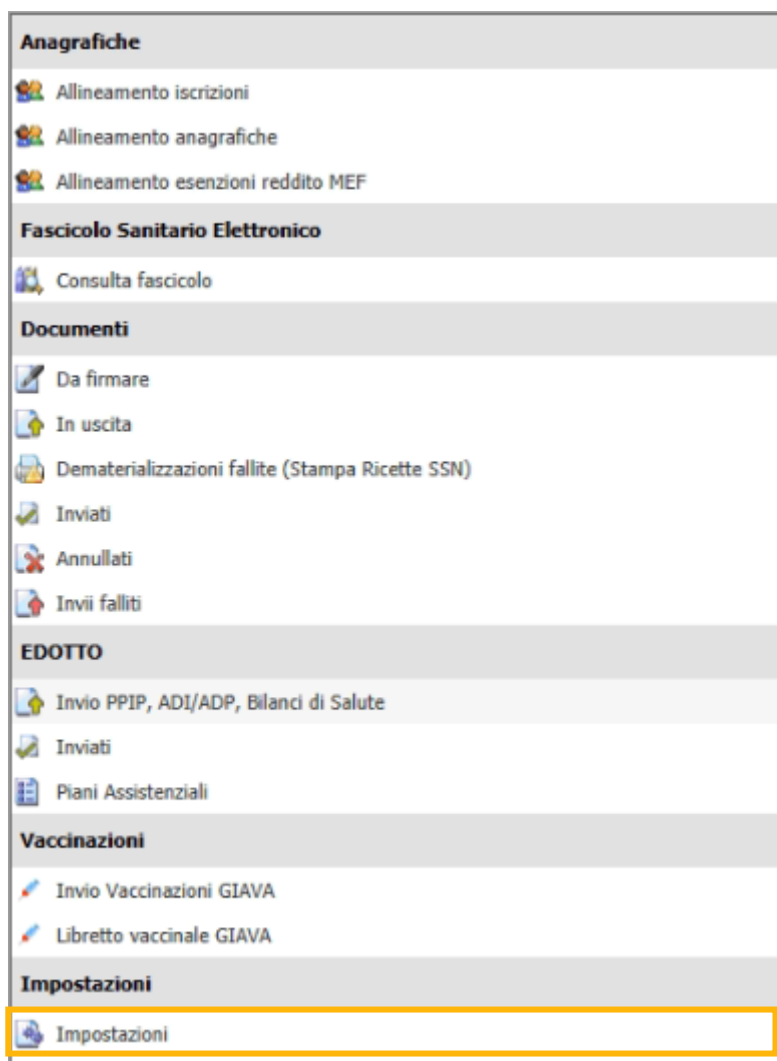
Anagrafiche

Allineamento iscrizioni

Allineamento anagrafiche

Allineamento esenzioni reddito MEF

Fascicolo Sanitario Elettronico

Consulta fascicolo

Documenti

Da firmare

In uscita

Dematerializzazioni fallite (Stampa Ricette SSN)

Inviati

Annullati

Invii falliti

EDOTTO

Invio PPIP, ADI/ADP, Bilanci di Salute

Inviati

Piani Assistenziali

Vaccinazioni

Invio Vaccinazioni GIAVA

Libretto vaccinale GIAVA

Impostazioni

Impostazioni